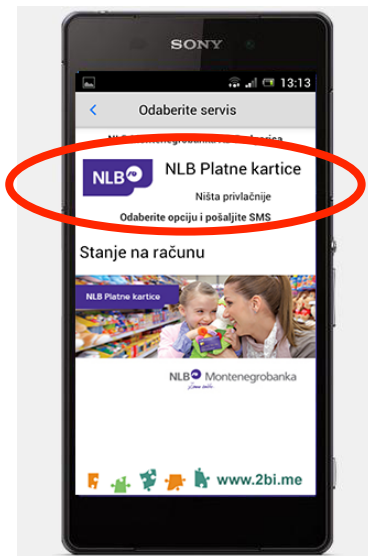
SONY

13:13

Odaberite servis

NLB Montenegrobanka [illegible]

NLB

NLB Platne kartice

Ništa privlačnije

Odaberite opciju i pošaljite SMS

Stanje na računu

NLB Platne kartice

NLB Montenegrobanka

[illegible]

www.2bi.me